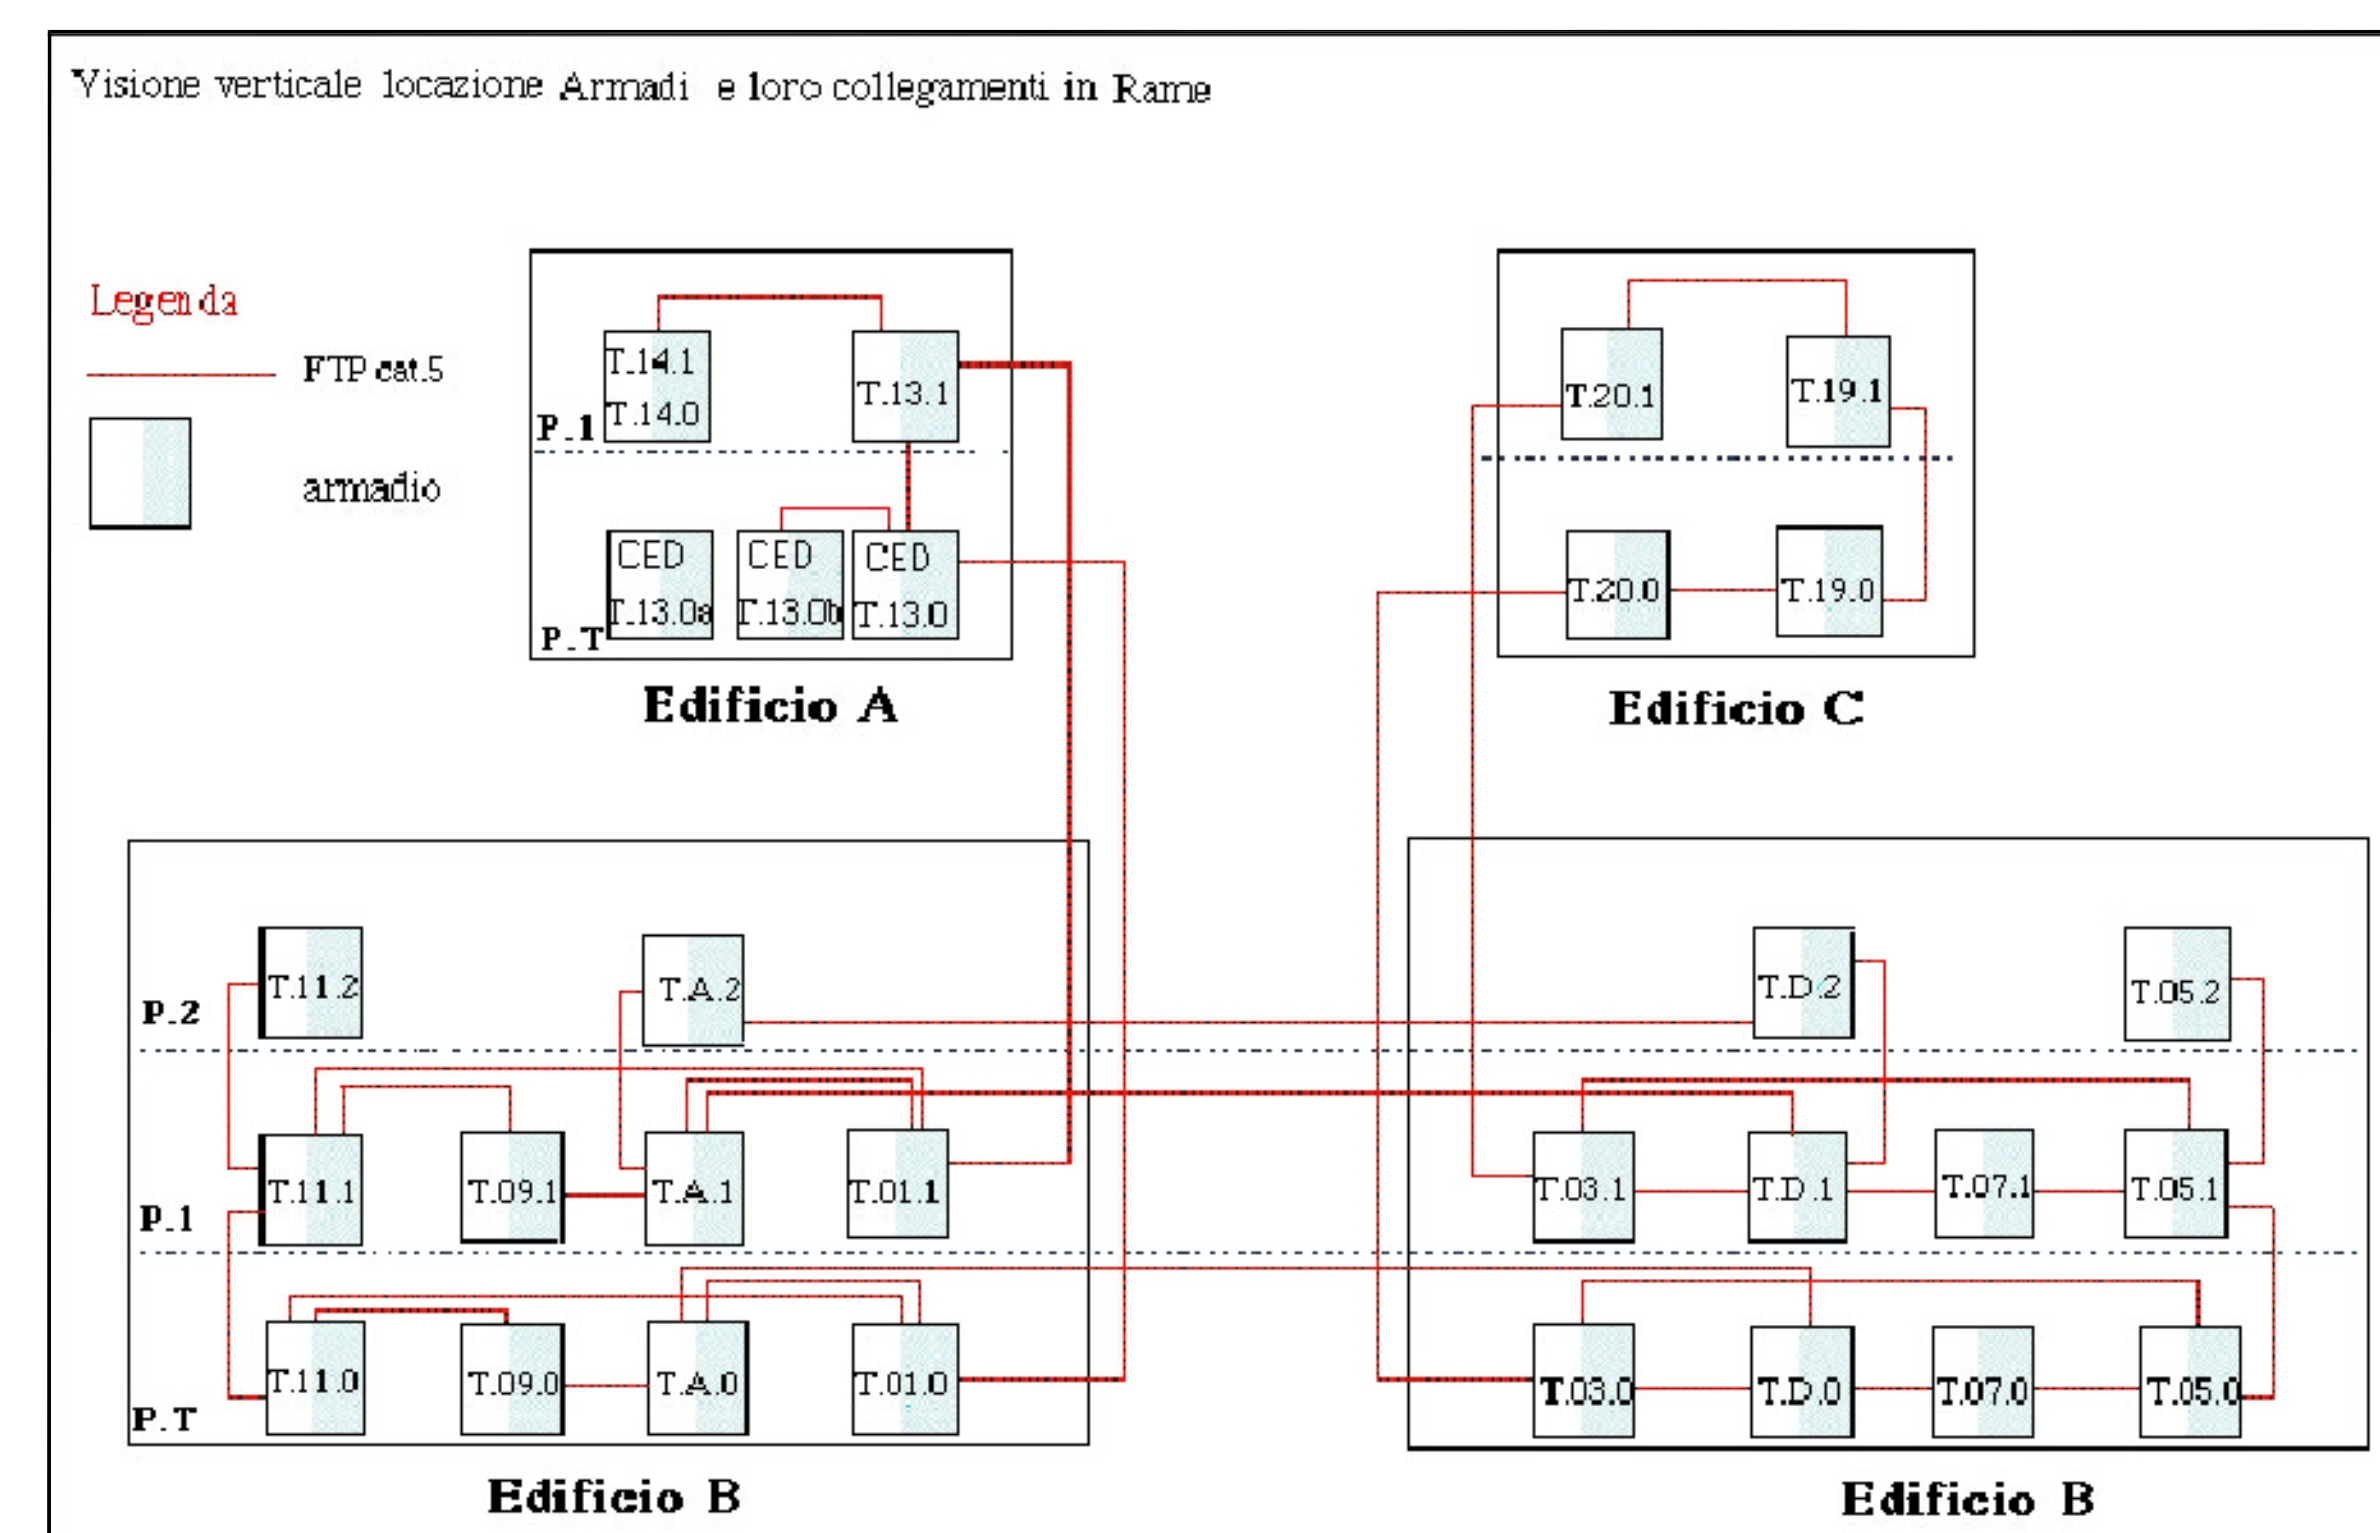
Visione verticale locazione Armadi e loro collegamenti in Rame

Legenda

FTP cat.5

armadio

P.1

T.14.1
T.14.0

T.13.1

P.T

CED
T.13.0a

CED
T.13.0b

CED
T.13.0

Edificio A

T.20.1

T.19.1

T.20.0

T.19.0

Edificio C

P.2

T.11.2

T.A.2

T.D.2

T.05.2

P.1

T.11.1

T.09.1

T.A.1

T.01.1

T.03.1

T.D.1

T.07.1

T.05.1

P.T

T.11.0

T.09.0

T.A.0

T.01.0

T.03.0

T.D.0

T.07.0

T.05.0

Edificio B

Edificio B